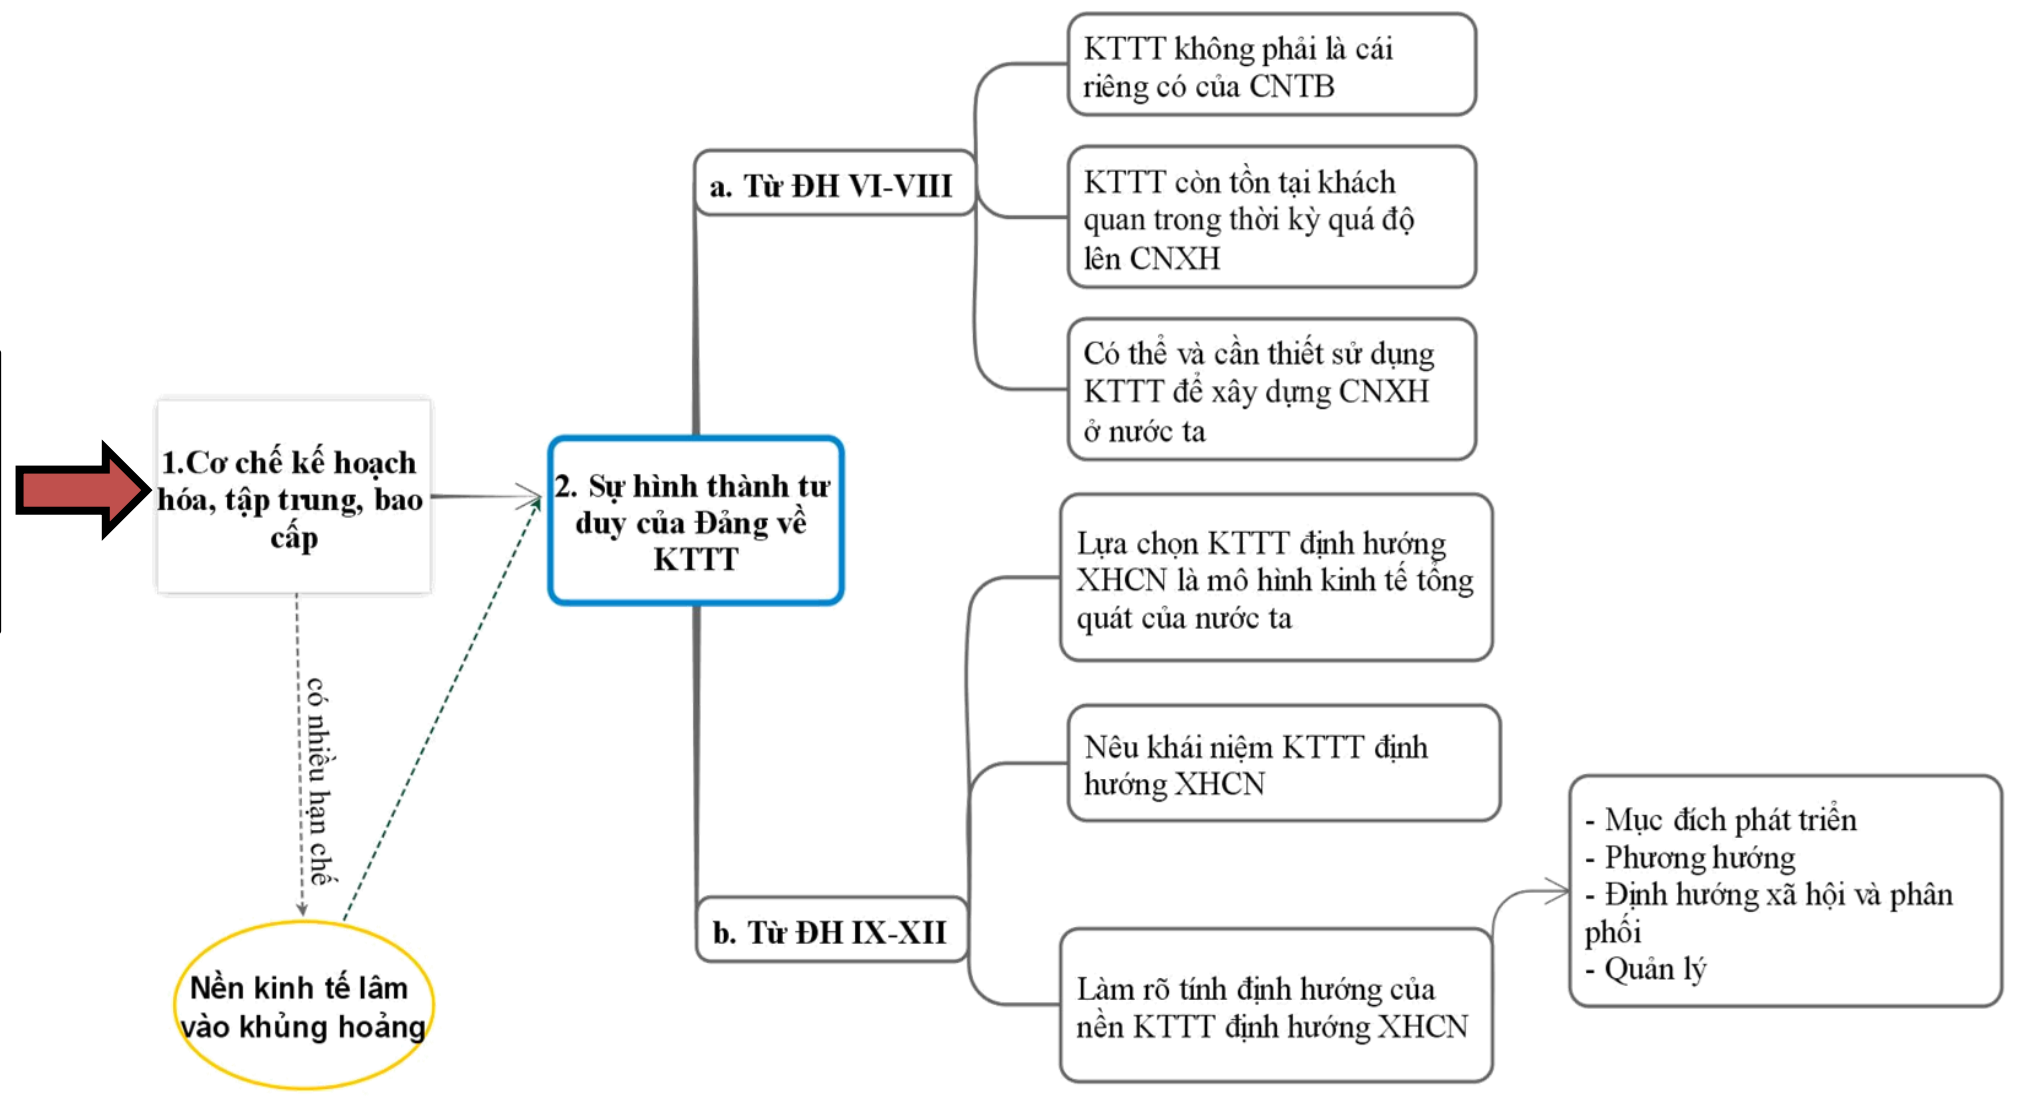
1.Cơ chế kế hoạch hóa, tập trung, bao cấp

có nhiều hạn chế

Nền kinh tế lâm vào khủng hoảng

2. Sự hình thành tư duy của Đảng về KTTT

a. Từ ĐH VI-VIII

KTTT không phải là cái riêng có của CNTB

KTTT còn tồn tại khách quan trong thời kỳ quá độ lên CNXH

Có thể và cần thiết sử dụng KTTT để xây dựng CNXH ở nước ta

b. Từ ĐH IX-XII

Lựa chọn KTTT định hướng XHCN là mô hình kinh tế tổng quát của nước ta

Nêu khái niệm KTTT định hướng XHCN

Làm rõ tính định hướng của nền KTTT định hướng XHCN

- Mục đích phát triển
- Phương hướng
- Định hướng xã hội và phân phối
- Quản lý